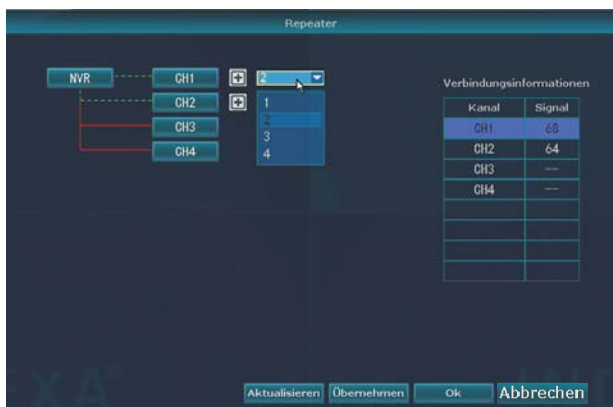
Repeater

NVR
CH1
CH2
CH3
CH4

2
1
2
3
4

Verbindungsinformationen

| Kanal | Signal |
|---|---|
| CH1 | 68 |
| CH2 | 64 |
| CH3 | --- |
| CH4 | --- |
| | |
| | |
| | |
| | |
| | |

Aktualisieren Übernehmen Ok Abbrechen